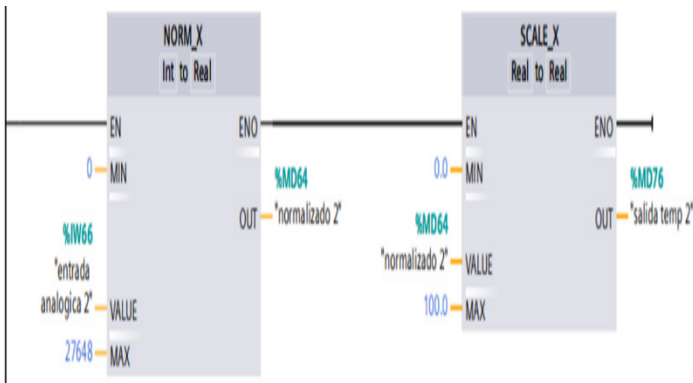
NORM_X
Int to Real

EN
ENO
0 MIN
%MD64
OUT "normalizado 2"
%IW66
"entrada analogica 2" VALUE
27648 MAX

SCALE_X
Real to Real

EN
ENO
0.0 MIN
%MD76
OUT "salida temp 2"
%MD64
"normalizado 2" VALUE
100.0 MAX